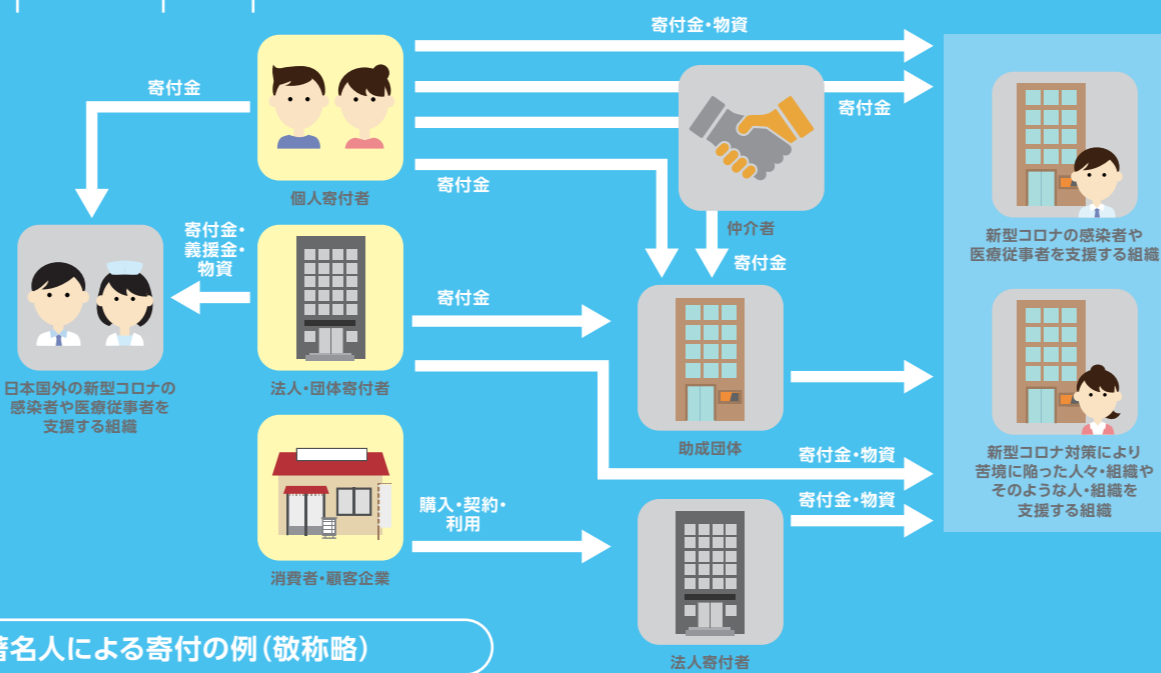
寄付金・物資

寄付金

寄付金

個人寄付者

寄付金

仲介者

寄付金

新型コロナの感染者や医療従事者を支援する組織

寄付金・義援金・物資

日本国外の新型コロナの感染者や医療従事者を支援する組織

法人・団体寄付者

寄付金

助成団体

新型コロナ対策により苦境に陥った人々・組織やそのような人・組織を支援する組織

寄付金・物資

寄付金・物資

購入・契約・利用

消費者・顧客企業

法人寄付者

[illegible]著名人による寄付の例(敬称略)